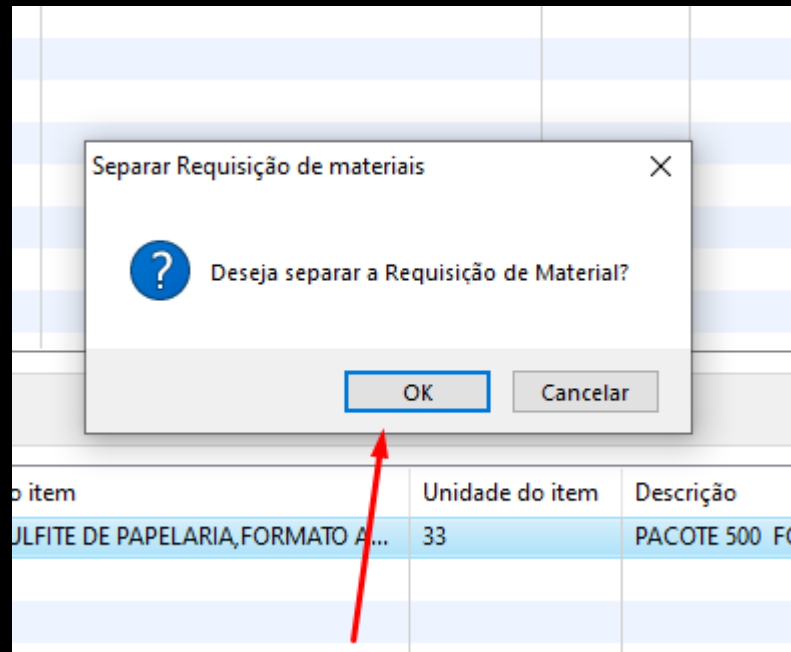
Separar Requisição de materiais

Deseja separar a Requisição de Material?

OK Cancelar

| o item | Unidade do item | Descrição |
|---|---|---|
| ULFITE DE PAPELARIA,FORMATO A... | 33 | PACOTE 500 FC |